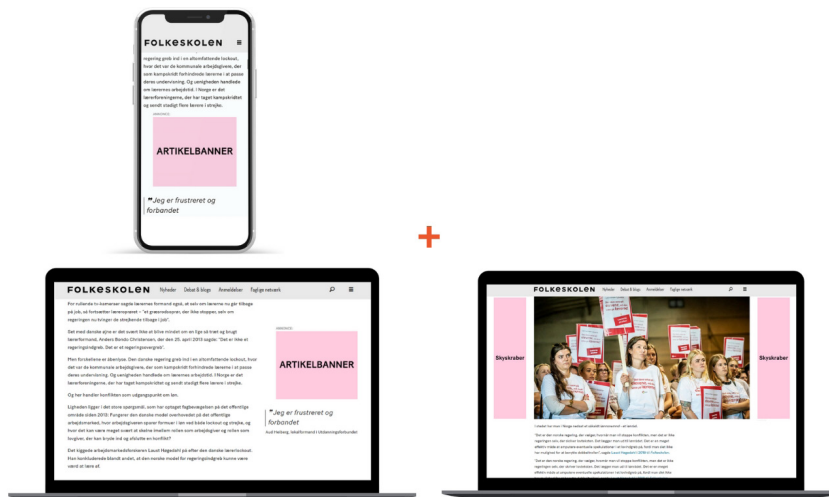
FOLKESKOLEN

regering greb ind i en altomfattende lockout, hvor det var de kommunale arbejdsgivere, der som kampskridt forhindrede lærerne i at passe deres undervisning. Og uenigheden handlede om lærernes arbejdstid. I Norge er det lærerforeningerne, der har taget kampskridtet og sendt stadigt flere lærere i strejke.

ANNONCE

ARTIKELBANNER

"Jeg er frustreret og forbandet

+

FOLKESKOLEN Nyheder Debat & blogs Anmeldelser Faglige netværk

For rullende tv-kameraer sagde lærernes formand også, at selv om lærerne nu går tilbage på job, så fortsætter lærerprotest – "at grænsedragnes der ikke stopper, selv om regeringen nu tvinger de strejkende tilbage i job".

Det med danske øjne er der svært ikke at blive mindet om en lige så kraft og brugt lærerformand, Anders Bondo Christensen, der den 25. april 2013 sagde: "Det er ikke et regeringsindgreb. Det er et regeringsovergreb".

Men forskellene er åbenlyse. Den danske regering greb ind i en altomfattende lockout, hvor det var de kommunale arbejdsgivere, der som kampskridt forhindrede lærerne i at passe deres undervisning. Og uenigheden handlede om lærernes arbejdstid. I Norge er det lærerforeningerne, der har taget kampskridtet og sendt stadigt flere lærere i strejke.

Og her handler konflikten som udgangspunkt om løn.

Ligheden ligger i det store spørgsmål, som har optaget fagbevægelsen på det offentlige område siden 2013: Fungerer den danske model overhovedet på det offentlige arbejdsmarked, hvor arbejdsgiveren opererer formuer i en vand både lockout og strejke, og hvor det kan være meget svært at skelne imellem rollen som arbejdsgiver og rollen som lovgiver, der kan bryde ind og afslutte en konflikt?

Det tiggede arbejdsmarkedsministeren Laust Høgedahl på efter den danske lærerlockout. Han konkluderede blandt andet, at den danske model for regeringsindgreb kunne være værd at lære af.

ANNONCE

ARTIKELBANNER

"Jeg er frustreret og forbandet

Aud Hedberg, lokalformand i Utdanningsforbundet

FOLKESKOLEN Nyheder Debat & blogs Anmeldelser Faglige netværk

Skyskraber

Skyskraber

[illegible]